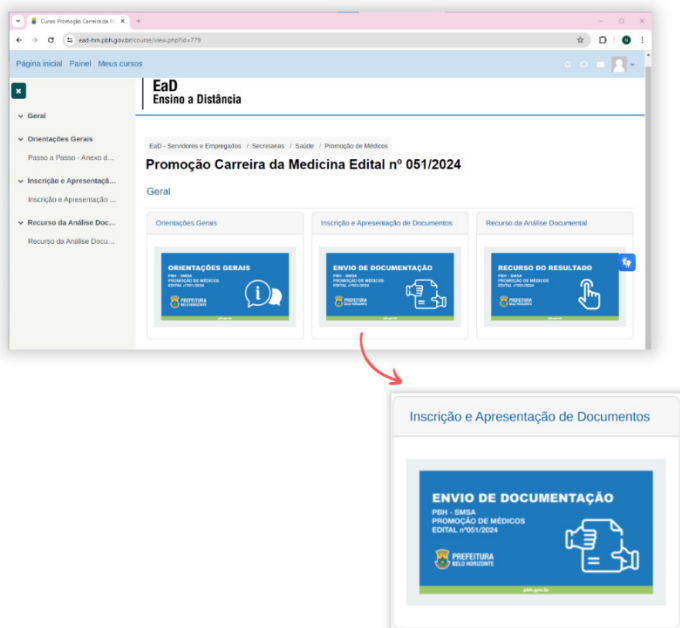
Curso: Promoção Carreira da M ×
ead-hm.pbh.gov.br/course/view.php?id=779

Página inicial Painel Meus cursos

EaD
Ensino a Distância

Geral
Orientações Gerais
Passo a Passo - Anexo d...
Inscrição e Apresentação...
Inscrição e Apresentação ...
Recurso da Análise Docu...
Recurso da Análise Docu...

EaD - Servidores e Empregados / Secretarias / Saúde / Promoção de Médicos

Promoção Carreira da Medicina Edital nº 051/2024

Geral

Orientações Gerais

ORIENTAÇÕES GERAIS
PBH - SMSA
PROMOÇÃO DE MÉDICOS
EDITAL nº051/2024
PREFEITURA BELO HORIZONTE

Inscrição e Apresentação de Documentos

ENVIO DE DOCUMENTAÇÃO
PBH - SMSA
PROMOÇÃO DE MÉDICOS
EDITAL nº051/2024
PREFEITURA BELO HORIZONTE

Recurso da Análise Documental

RECURSO DO RESULTADO
PBH - SMSA
PROMOÇÃO DE MÉDICOS
EDITAL nº051/2024
PREFEITURA BELO HORIZONTE

Inscrição e Apresentação de Documentos

ENVIO DE DOCUMENTAÇÃO
PBH - SMSA
PROMOÇÃO DE MÉDICOS
EDITAL nº051/2024
PREFEITURA BELO HORIZONTE
pbh.gov.br